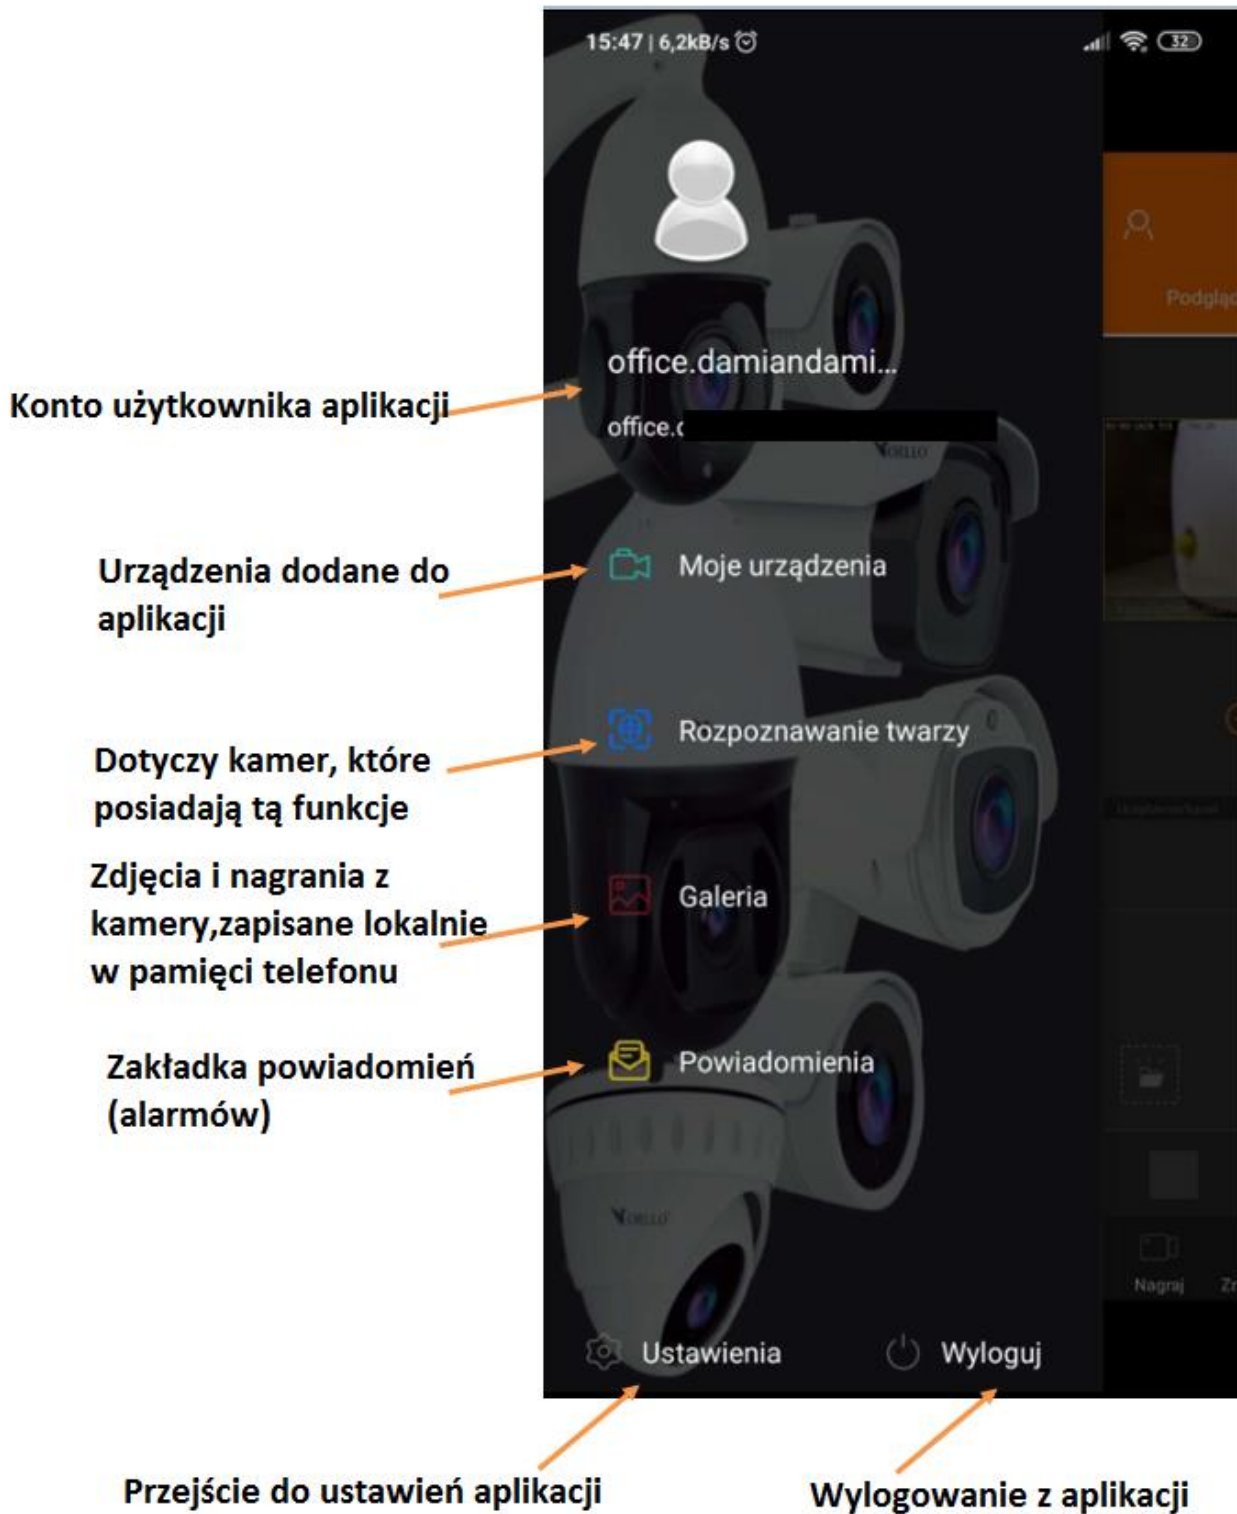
15:47 | 6,2kB/s

32

office.damiandami...

office.c

Konto użytkownika aplikacji

Podgląd

Urządzenia dodane do aplikacji

Moje urządzenia

Dotyczy kamer, które posiadają tą funkcje

Rozpoznawanie twarzy

Zdjęcia i nagrania z kamery,zapisane lokalnie w pamięci telefonu

Galeria

Zakładka powiadomień (alarmów)

Powiadomienia

Nagraj

Ustawienia

Wyloguj

Przejście do ustawień aplikacji

Wylogowanie z aplikacji